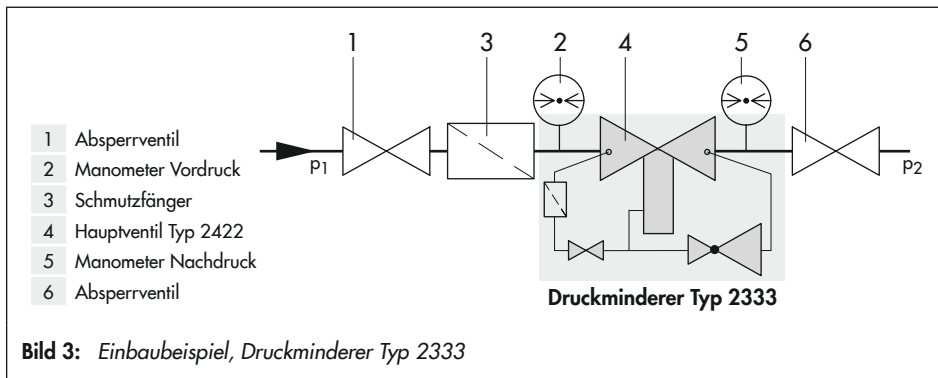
1 3 2 4 5 6

1 Absperrventil
2 Manometer Vordruck
3 Schmutzfänger
4 Hauptventil Typ 2422
5 Manometer Nachdruck
6 Absperrventil

$p_1$

$p_2$

Druckminderer Typ 2333

Bild 3: Einbaubeispiel, Druckminderer Typ 2333